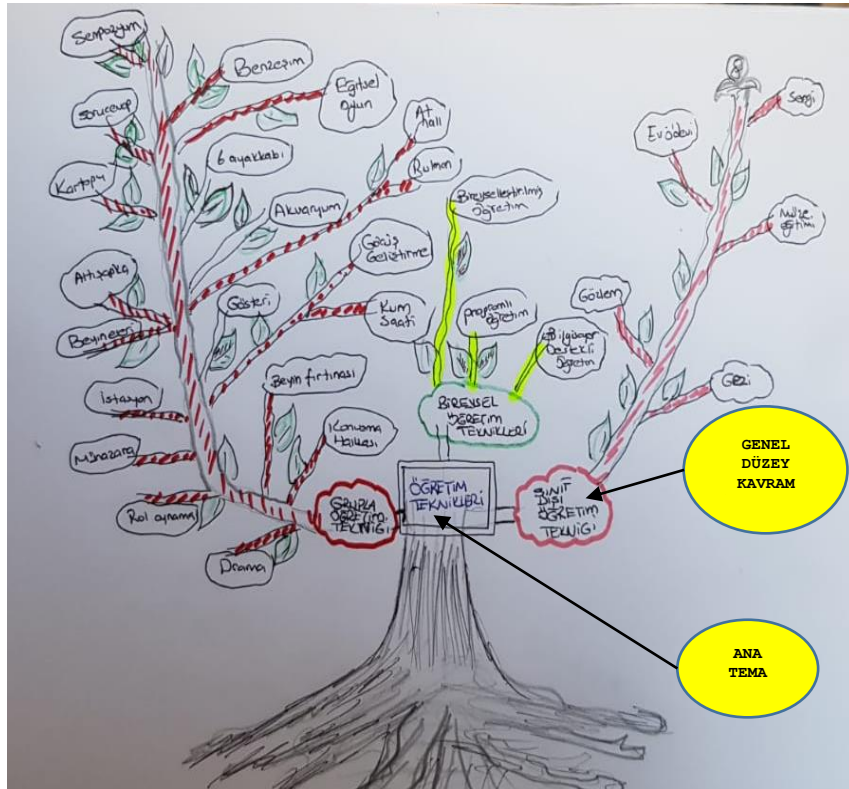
Sempozyum

Benzeşim

Eğitsel oyun

Soru cevap

At nalı

6 ayakkabı

Rollman

Kartopu

Bireyselleştirilmiş öğretim

Akvaryum

Evi ödevi

Sergi

Müze eğitimi

Gözlem

Görüş Geliştirme

Altı şapka

Gösteri

Kum saati

Programlı öğretim

Bilgisayar destekli öğretim

Beyin fırtınası

Beyin fırtınası

Gezi

İstasyon

Konuşma halkası

BİREYSEL ÖĞRETİM TEKNİKLERİ

Münazara

GENEL DÜZEY KAVRAM

ÖĞRETİM TEKNİKLERİ

Rol oynama

GRUPLA ÖĞRETİM TEKNİĞİ

SINIF DIŞI ÖĞRETİM TEKNİĞİ

Drama

ANA TEMA